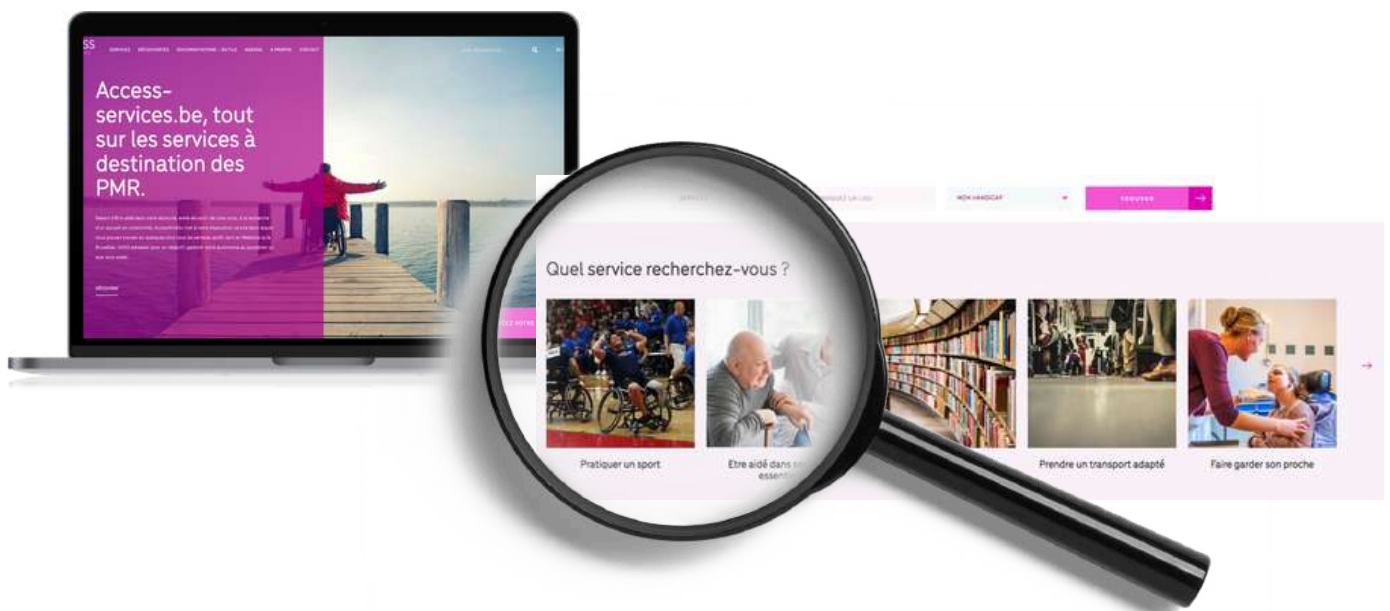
SS

SERVICES RÉSEAUCARTE INFORMATIONS · ÉTYLE AGENDA À PROPOS CONTACT

Access-services.be, tout sur les services à destination des PMR.

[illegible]

DÉCOUVRIR

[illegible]EZ VOTRE

SERVICE

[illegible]ISSEZ UN LIEU

MON HANDICAP

TROUVER

Quel service recherchez-vous ?

Pratiquer un sport

Etre aidé dans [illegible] essenti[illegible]

Prendre un transport adapté

Faire garder son proche